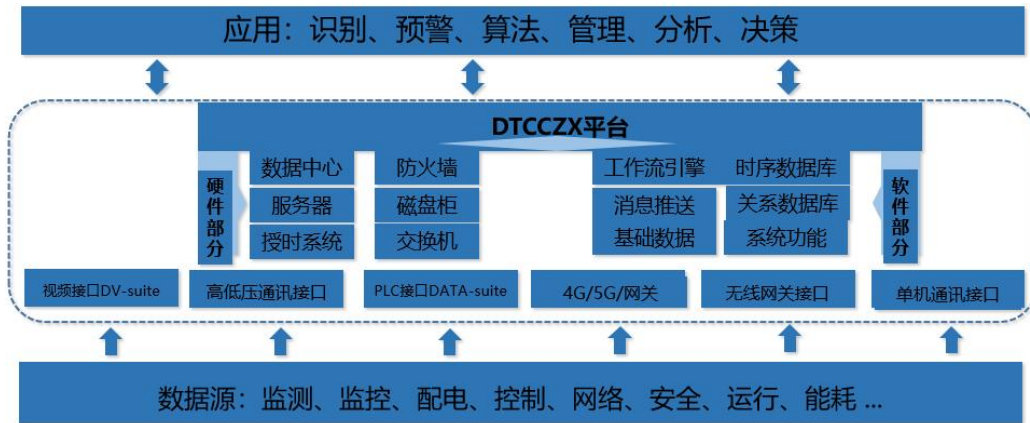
应用：识别、预警、算法、管理、分析、决策

DTCCZX平台

硬件部分

数据中心
服务器
授时系统

防火墙
磁盘柜
交换机

工作流引擎
消息推送
基础数据

时序数据库
关系数据库
系统功能

软件部分

视频接口DV-suite

高低压通讯接口

PLC接口DATA-suite

4G/5G/网关

无线网关接口

单机通讯接口

数据源：监测、监控、配电、控制、网络、安全、运行、能耗 ...